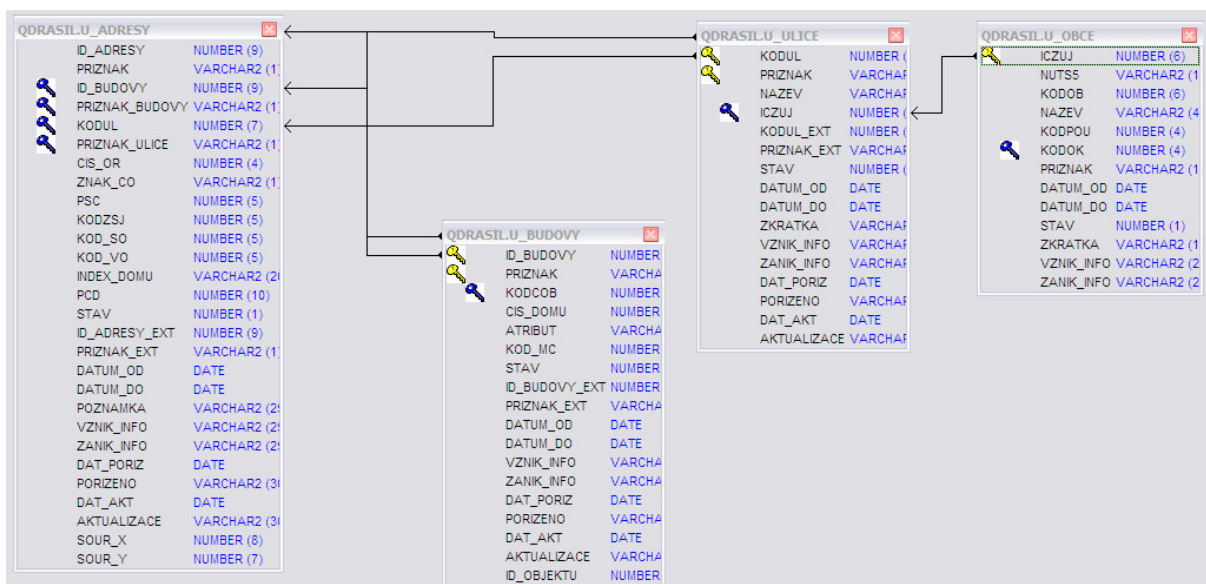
QDRASIL.U_ADRESY

| | |
|---|---|
| ID_ADRESY | NUMBER (9) |
| PRIZNAK | VARCHAR2 (1) |
| ID_BUDOVY | NUMBER (9) |
| PRIZNAK_BUDOVY | VARCHAR2 (1) |
| KODUL | NUMBER (7) |
| PRIZNAK_ULICE | VARCHAR2 (1) |
| CIS_OR | NUMBER (4) |
| ZNAK_CO | VARCHAR2 (1) |
| PSC | NUMBER (5) |
| KODZSJ | NUMBER (5) |
| KOD_SO | NUMBER (5) |
| KOD_VO | NUMBER (5) |
| INDEX_DOMU | VARCHAR2 (2 |
| PCD | NUMBER (10) |
| STAV | NUMBER (1) |
| ID_ADRESY_EXT | NUMBER (9) |
| PRIZNAK_EXT | VARCHAR2 (1) |
| DATUM_OD | DATE |
| DATUM_DO | DATE |
| POZNAMKA | VARCHAR2 (2 |
| VZNIK_INFO | VARCHAR2 (2 |
| ZANIK_INFO | VARCHAR2 (2 |
| DAT_PORIZ | DATE |
| PORIZENO | VARCHAR2 (3 |
| DAT_AKT | DATE |
| AKTUALIZACE | VARCHAR2 (3 |
| SOUR_X | NUMBER (8) |
| SOUR_Y | NUMBER (7) |

QDRASIL.U_BUDOVY

| | |
|---|---|
| ID_BUDOVY | NUMBER |
| PRIZNAK | VARCHA |
| KODCOB | NUMBER |
| CIS_DOMU | NUMBER |
| ATRIBUT | VARCHA |
| KOD_MC | NUMBER |
| STAV | NUMBER |
| ID_BUDOVY_EXT | NUMBER |
| PRIZNAK_EXT | VARCHA |
| DATUM_OD | DATE |
| DATUM_DO | DATE |
| VZNIK_INFO | VARCHA |
| ZANIK_INFO | VARCHA |
| DAT_PORIZ | DATE |
| PORIZENO | VARCHA |
| DAT_AKT | DATE |
| AKTUALIZACE | VARCHA |
| ID_OBJEKTU | NUMBER |

QDRASIL.U_ULICE

| | |
|---|---|
| KODUL | NUMBER ( |
| PRIZNAK | VARCHAR |
| NAZEV | VARCHAR |
| ICZUJ | NUMBER ( |
| KODUL_EXT | NUMBER ( |
| PRIZNAK_EXT | VARCHAR |
| STAV | NUMBER ( |
| DATUM_OD | DATE |
| DATUM_DO | DATE |
| ZKRATKA | VARCHAR |
| VZNIK_INFO | VARCHAR |
| ZANIK_INFO | VARCHAR |
| DAT_PORIZ | DATE |
| PORIZENO | VARCHAR |
| DAT_AKT | DATE |
| AKTUALIZACE | VARCHAR |

QDRASIL.U_OBCE

| | |
|---|---|
| ICZUJ | NUMBER (6) |
| NUTS5 | VARCHAR2 (1 |
| KODOB | NUMBER (6) |
| NAZEV | VARCHAR2 (4 |
| KODPOU | NUMBER (4) |
| KODOK | NUMBER (4) |
| PRIZNAK | VARCHAR2 (1 |
| DATUM_OD | DATE |
| DATUM_DO | DATE |
| STAV | NUMBER (1) |
| ZKRATKA | VARCHAR2 (1 |
| VZNIK_INFO | VARCHAR2 (2 |
| ZANIK_INFO | VARCHAR2 (2 |